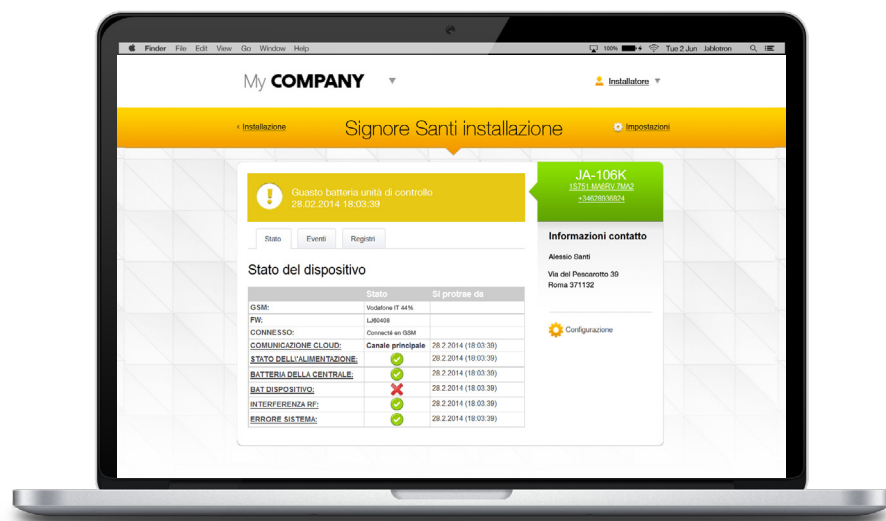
Finder File Edit View Go Window Help

100% Tue 2 Jun Jablotron

My COMPANY

Installatore

‹ Installazione

Signore Santi installazione

Impostazioni

Guasto batteria unità di controllo
28.02.2014 18:03:39

JA-106K
15751 MA6RV 7MA2
+34628836824

Stato | Eventi | Registri

Stato del dispositivo

| | Stato | Si protrae da |
|---|---|---|
| GSM: | Vodafone IT 44% | |
| FW: | LJ60408 | |
| CONNESSO: | Connecté en GSM | |
| COMUNICAZIONE CLOUD: | Canale principale | 28.2.2014 (18:03:39) |
| STATO DELL'ALIMENTAZIONE: | | 28.2.2014 (18:03:39) |
| BATTERIA DELLA CENTRALE: | | 28.2.2014 (18:03:39) |
| BAT DISPOSITIVO: | | 28.2.2014 (18:03:39) |
| INTERFERENZA RF: | | 28.2.2014 (18:03:39) |
| ERRORE SISTEMA: | | 28.2.2014 (18:03:39) |

Informazioni contatto

Alessio Santi

Via del Pescarotto 39
Roma 371132

Configurazione